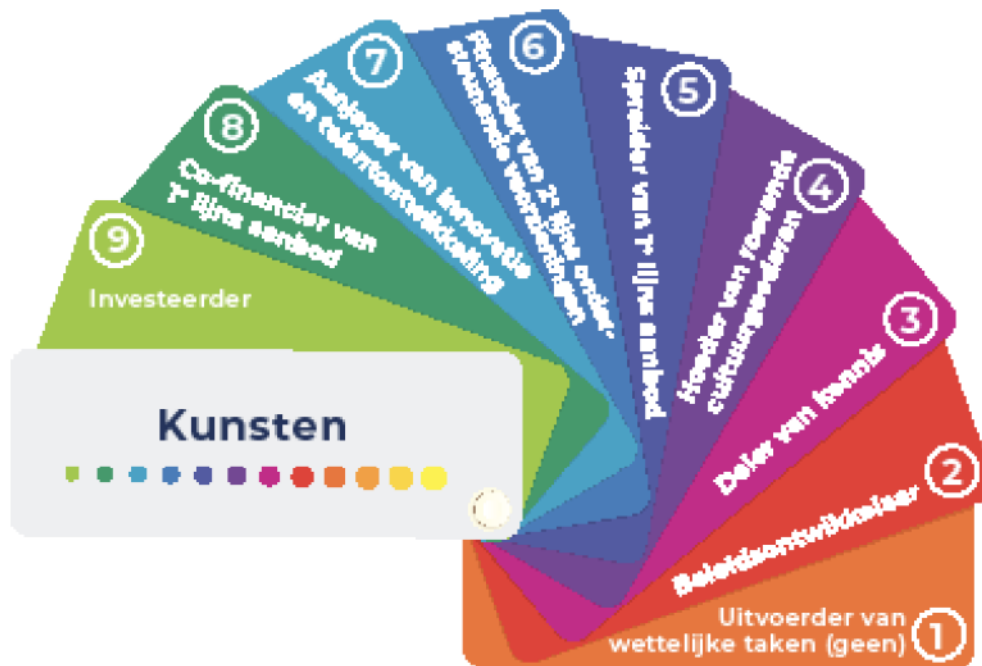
Kunsten

9
Investeerder

8
Co-financier van 1e lijns aanbod

7
Aanjager van innovatie en talentontwikkeling

6
Financier van 2e lijns onder-steunende voorzieningen

5
Spreider van 1e lijns aanbod

4
Hoeder van roerende cultuurgoederen

3
Deler van kennis

2
Beleidsontwikkelaar

1
Uitvoerder van wettelijke taken (geen)